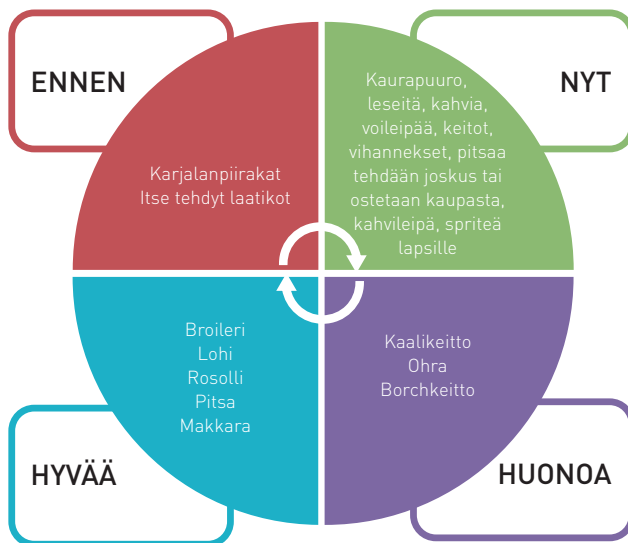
ENNEN

Karjalanpiirakat
Itse tehdyt laatikot

NYT

Kaurapuuro, leseitä, kahvia, voileipää, keitot, vihannekset, pitsaa tehdään joskus tai ostetaan kaupasta, kahvileipä, spriteä lapsille

Broileri
Lohi
Rosolli
Pitsa
Makkara

HYVÄÄ

Kaalikeitto
Ohra
Borchkeitto

HUONOA